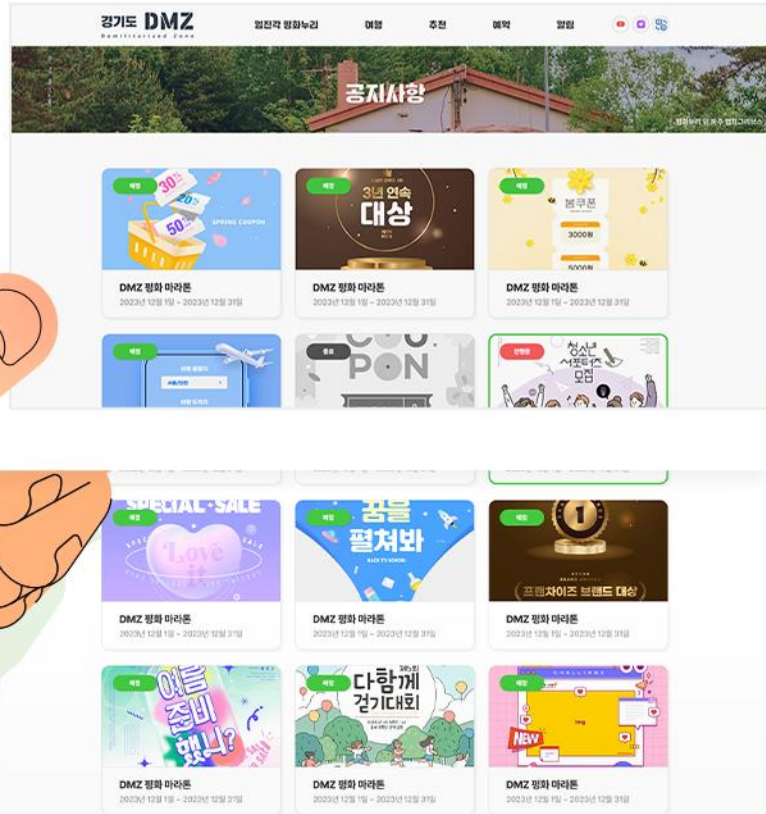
경기도 DMZ
Demilitarized Zone

임진각 평화누리 여행 추천 예약 알림

공지사항

예정
30%
20%
50%
SPRING COUPON
DMZ 평화 마라톤
2023년 12월 1일 ~ 2023년 12월 31일

예정
3년 연속
대상
DMZ 평화 마라톤
2023년 12월 1일 ~ 2023년 12월 31일

예정
봄쿠폰
3000원
5000원
DMZ 평화 마라톤
2023년 12월 1일 ~ 2023년 12월 31일

예정

종료
COU
PON

진행중
청소년
서포터즈
모집

예정
SPECIAL SALE
Love it
DMZ 평화 마라톤
2023년 12월 1일 ~ 2023년 12월 31일

예정
꿈을
펼쳐봐
BACK TO SCHOOL
DMZ 평화 마라톤
2023년 12월 1일 ~ 2023년 12월 31일

예정
1
프랜차이즈 브랜드 대상
DMZ 평화 마라톤
2023년 12월 1일 ~ 2023년 12월 31일

예정
여름
준비
했니?
DMZ 평화 마라톤
2023년 12월 1일 ~ 2023년 12월 31일

예정
제5회
다함께
걷기대회
DMZ 평화 마라톤
2023년 12월 1일 ~ 2023년 12월 31일

예정
NEW
DMZ 평화 마라톤
2023년 12월 1일 ~ 2023년 12월 31일